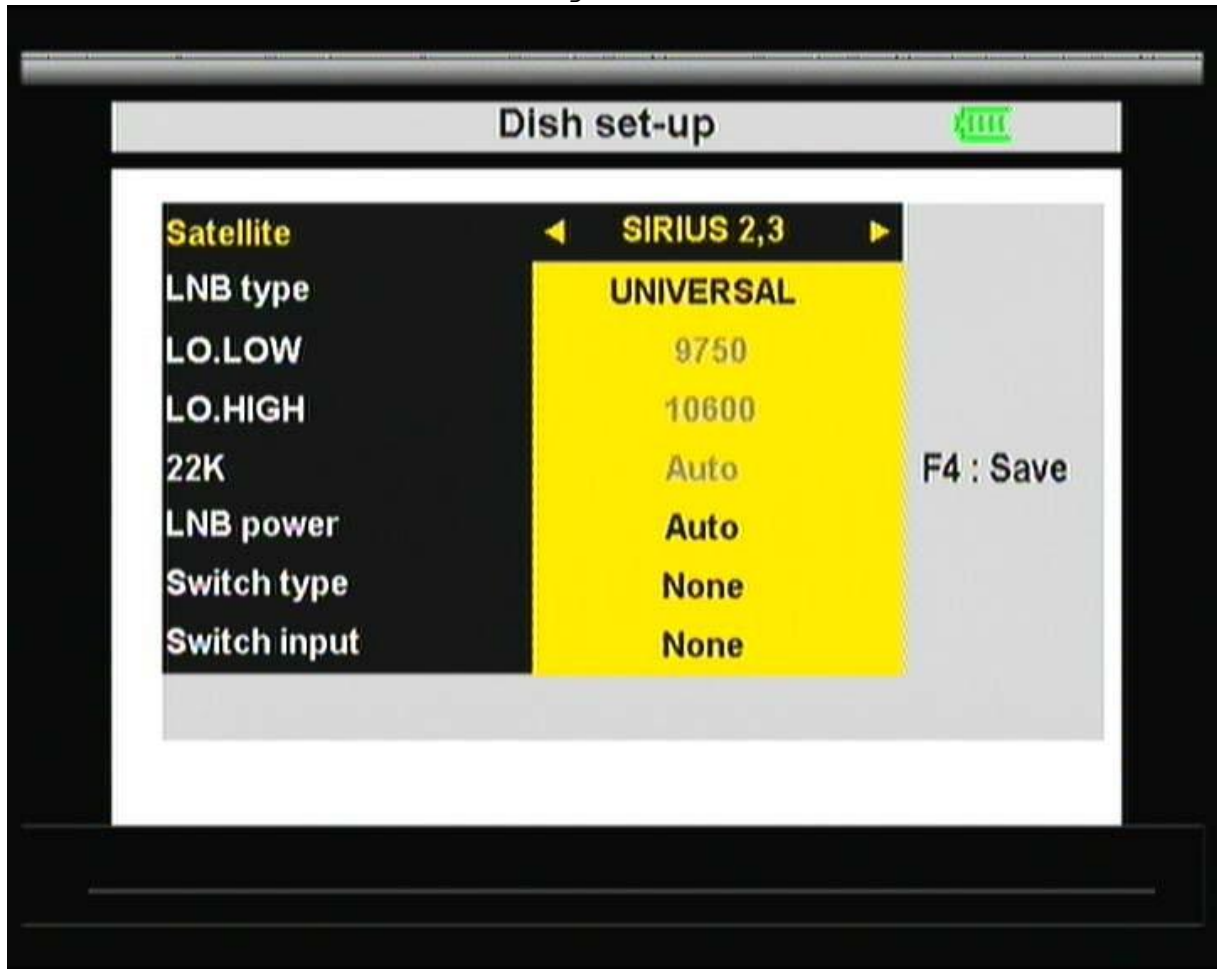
Dish set-up

| | |
|---|---|
| Satellite | ◄ SIRIUS 2,3 ► |
| LNB type | UNIVERSAL |
| LO.LOW | 9750 |
| LO.HIGH | 10600 |
| 22K | Auto |
| LNB power | Auto |
| Switch type | None |
| Switch input | None |

F4 : Save